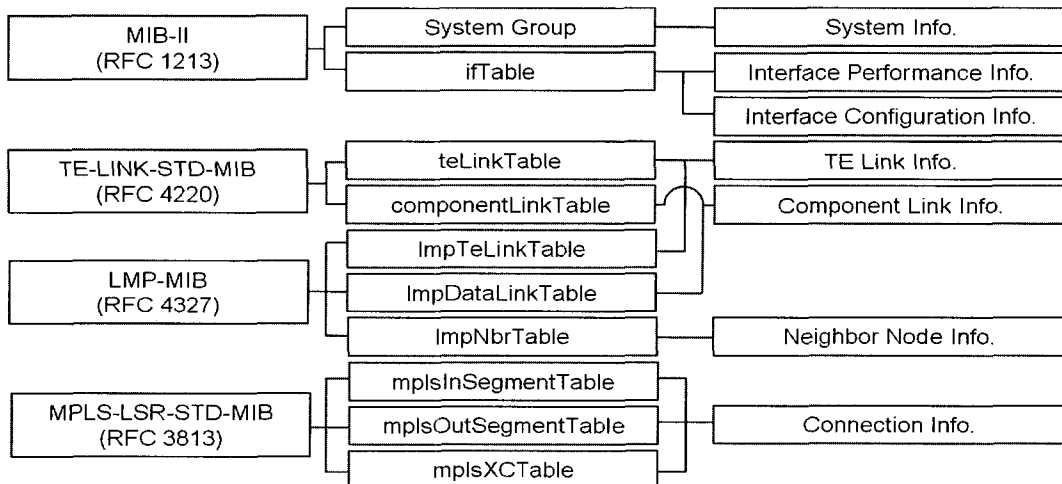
MIB-II
(RFC 1213)

System Group

System Info.

ifTable

Interface Performance Info.

Interface Configuration Info.

TE-LINK-STD-MIB
(RFC 4220)

teLinkTable

TE Link Info.

componentLinkTable

Component Link Info.

LMP-MIB
(RFC 4327)

lmpTeLinkTable

lmpDataLinkTable

lmpNbrTable

Neighbor Node Info.

MPLS-LSR-STD-MIB
(RFC 3813)

mplsInSegmentTable

mplsOutSegmentTable

Connection Info.

mplsXCTable